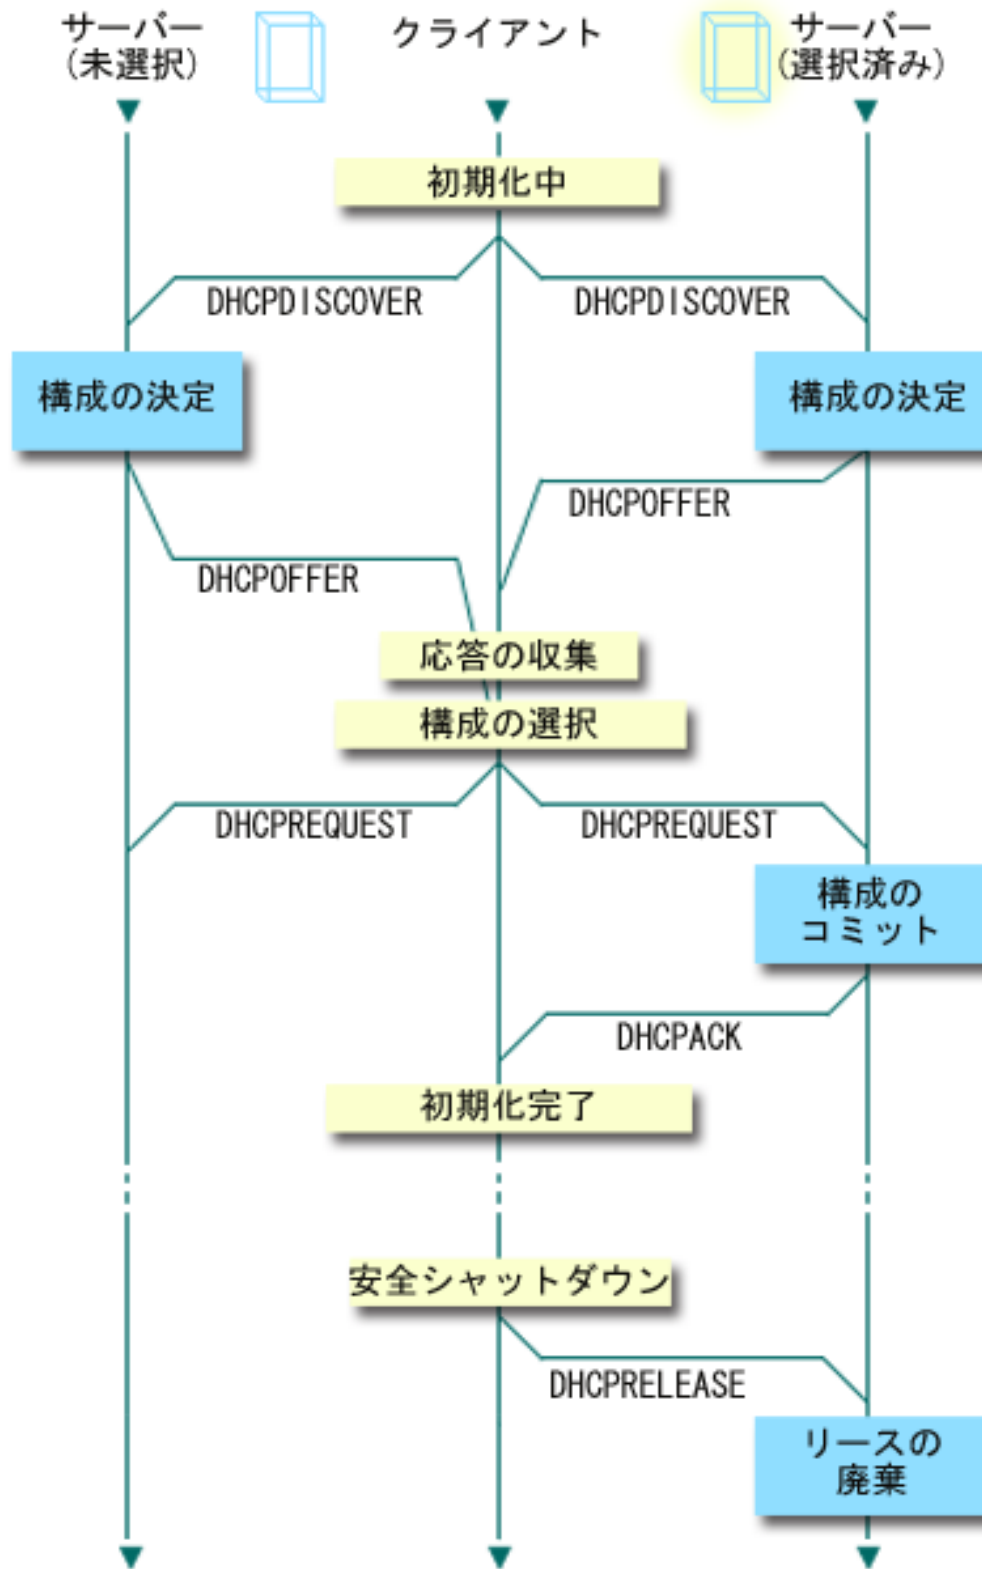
サーバー（未選択）

クライアント

サーバー（選択済み）

初期化中

DHCPDISCOVER

DHCPDISCOVER

構成の決定

構成の決定

DHCPOFFER

DHCPOFFER

応答の収集

構成の選択

DHCPREQUEST

DHCPREQUEST

構成のコミット

DHCPACK

初期化完了

安全シャットダウン

DHCPRELEASE

リースの廃棄